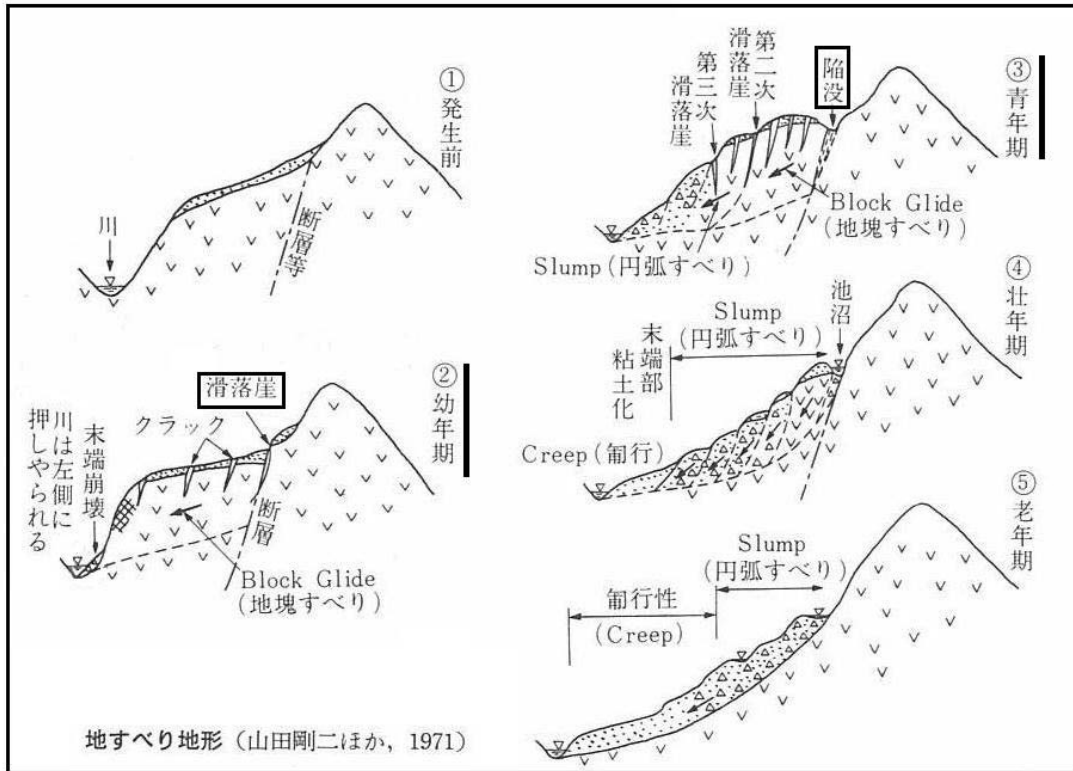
① 発生前

川

断層等

② 幼年期

滑落崖

クラック

末端崩壊

川は左側に押しやられる

断層

Block Glide
(地塊すべり)

③ 青年期

第三次滑落崖

第二次滑落崖

陥没

Block Glide
(地塊すべり)

Slump (円弧すべり)

④ 壮年期

Slump
(円弧すべり)

池沼

末端部粘土化

Creep (匍行)

⑤ 老年期

Slump
(円弧すべり)

匍行性
(Creep)

地すべり地形 (山田剛二ほか, 1971)